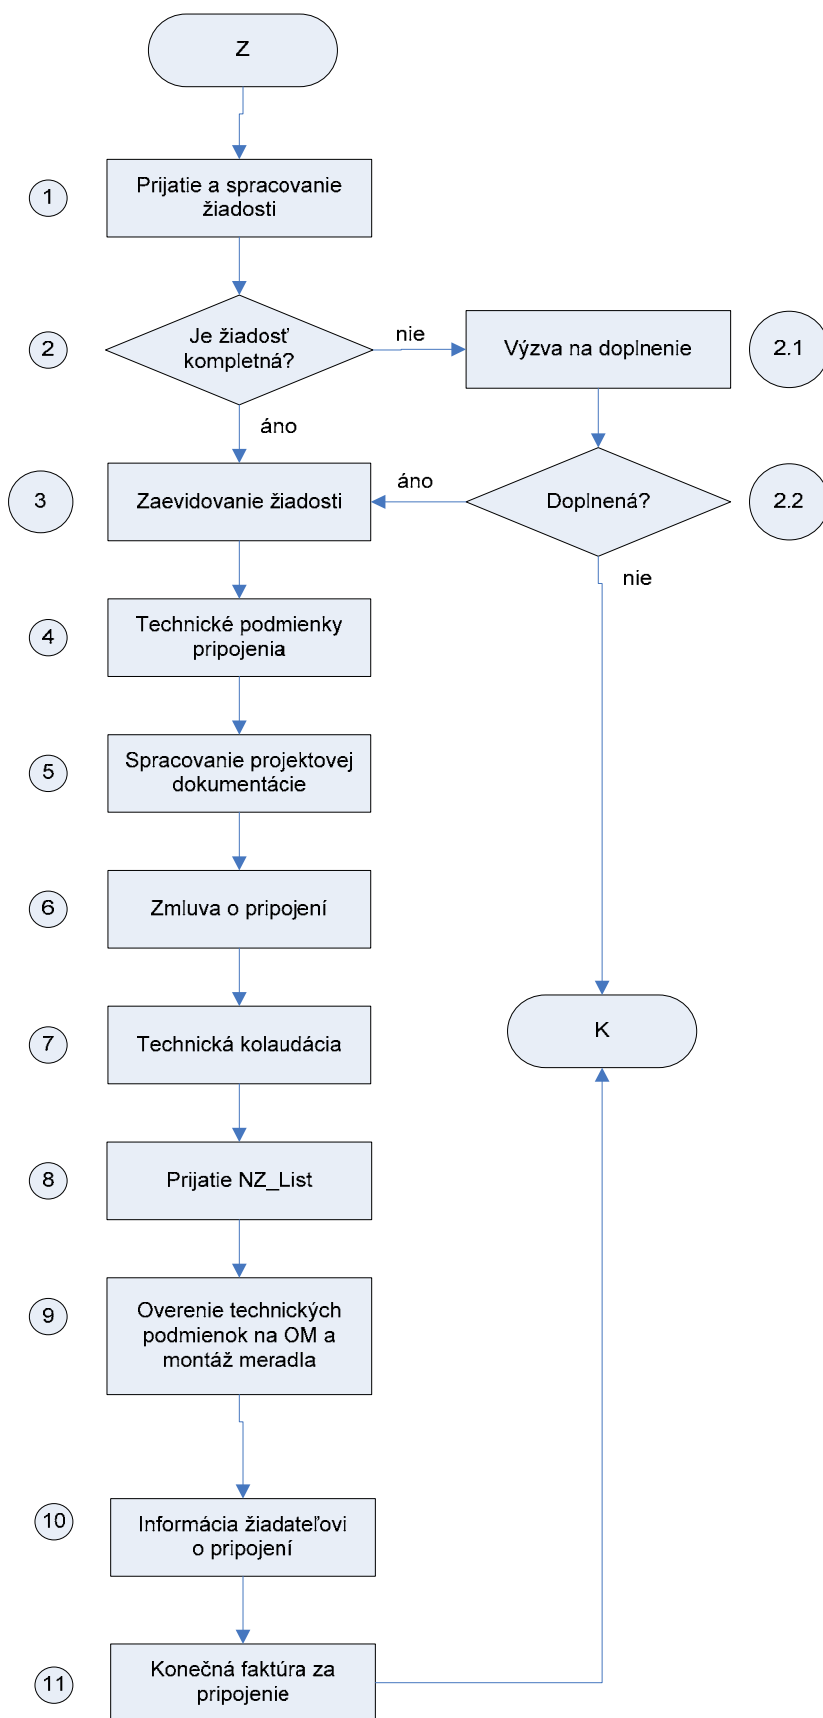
Z

1 Prijatie a spracovanie žiadosti

2 Je žiadosť kompletná?

nie

Výzva na doplnenie 2.1

áno

3 Zaevidovanie žiadosti

áno

Doplnená? 2.2

nie

4 Technické podmienky pripojenia

5 Spracovanie projektovej dokumentácie

6 Zmluva o pripojení

7 Technická kolaudácia

K

8 Prijatie NZ_List

9 Overenie technických podmienok na OM a montáž meradla

10 Informácia žiadateľovi o pripojení

11 Konečná faktúra za pripojenie